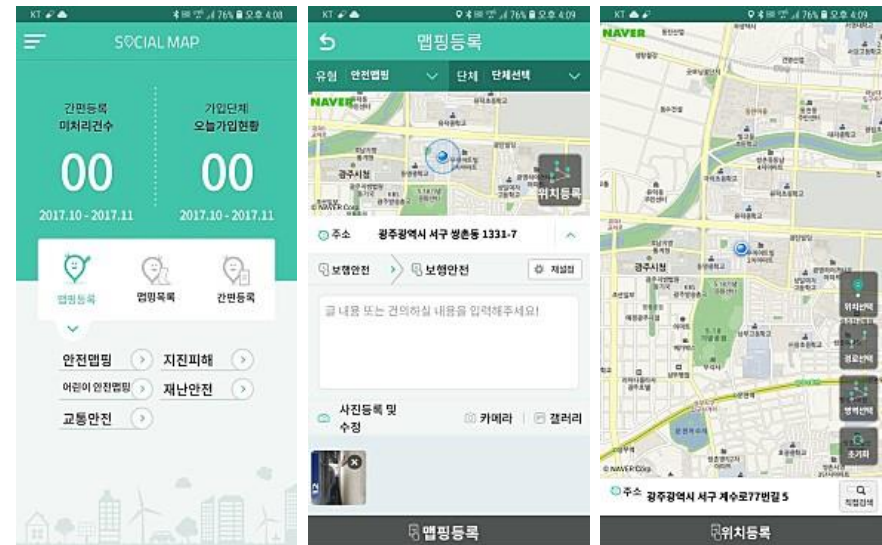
KT 76% 오후 4:08

SOCIAL MAP

간편등록
미처리건수
00
2017.10 - 2017.11

가입단체
오늘가입현황
00
2017.10 - 2017.11

맵핑등록
맵핑목록
간편등록

안전맵핑
지진피해
어린이 안전맵핑
재난안전
교통안전

KT 76% 오후 4:09

맵핑등록

유형 안전맵핑
단체 단체선택

NAVER

광주시청

위치등록

© NAVER Corp.

주소 광주광역시 서구 쌍촌동 1331-7

보행안전
보행안전
재설정

글 내용 또는 건의하실 내용을 입력해주세요!

사진등록 및 수정
카메라
갤러리

맵핑등록

KT 76% 오후 4:09

NAVER

광주시청

위치선택
경로선택
영역선택
초기화

© NAVER Corp.

주소 광주광역시 서구 계수로77번길 5
직접검색

위치등록